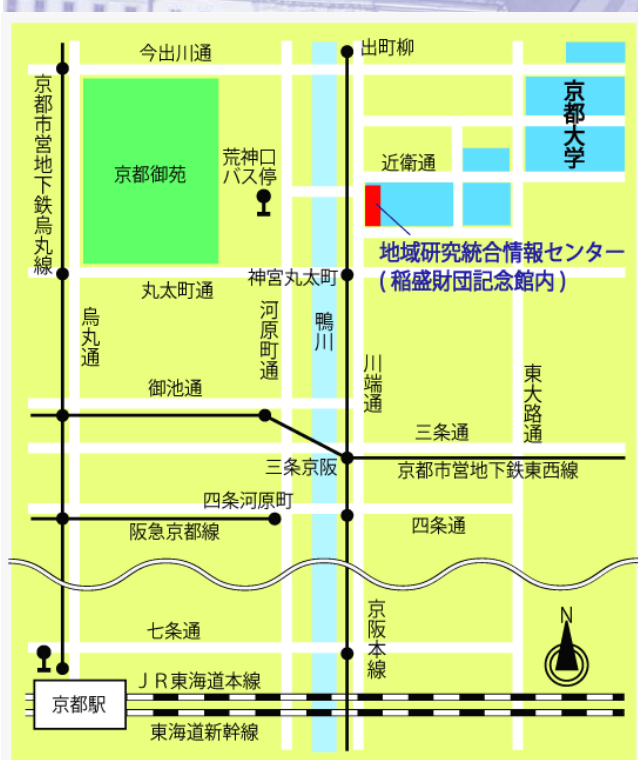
今出川通
出町柳
京都大学
京都市営地下鉄烏丸線
京都御苑
荒神口バス停
近衛通
地域研究統合情報センター
(稲盛財団記念館内)
神宮丸太町
丸太町通
烏丸通
河原町通
鴨川
川端通
東大路通
御池通
三条通
三条京阪
京都市営地下鉄東西線
四条河原町
阪急京都線
四条通
京阪本線
七条通
N
JR東海道本線
京都駅
東海道新幹線